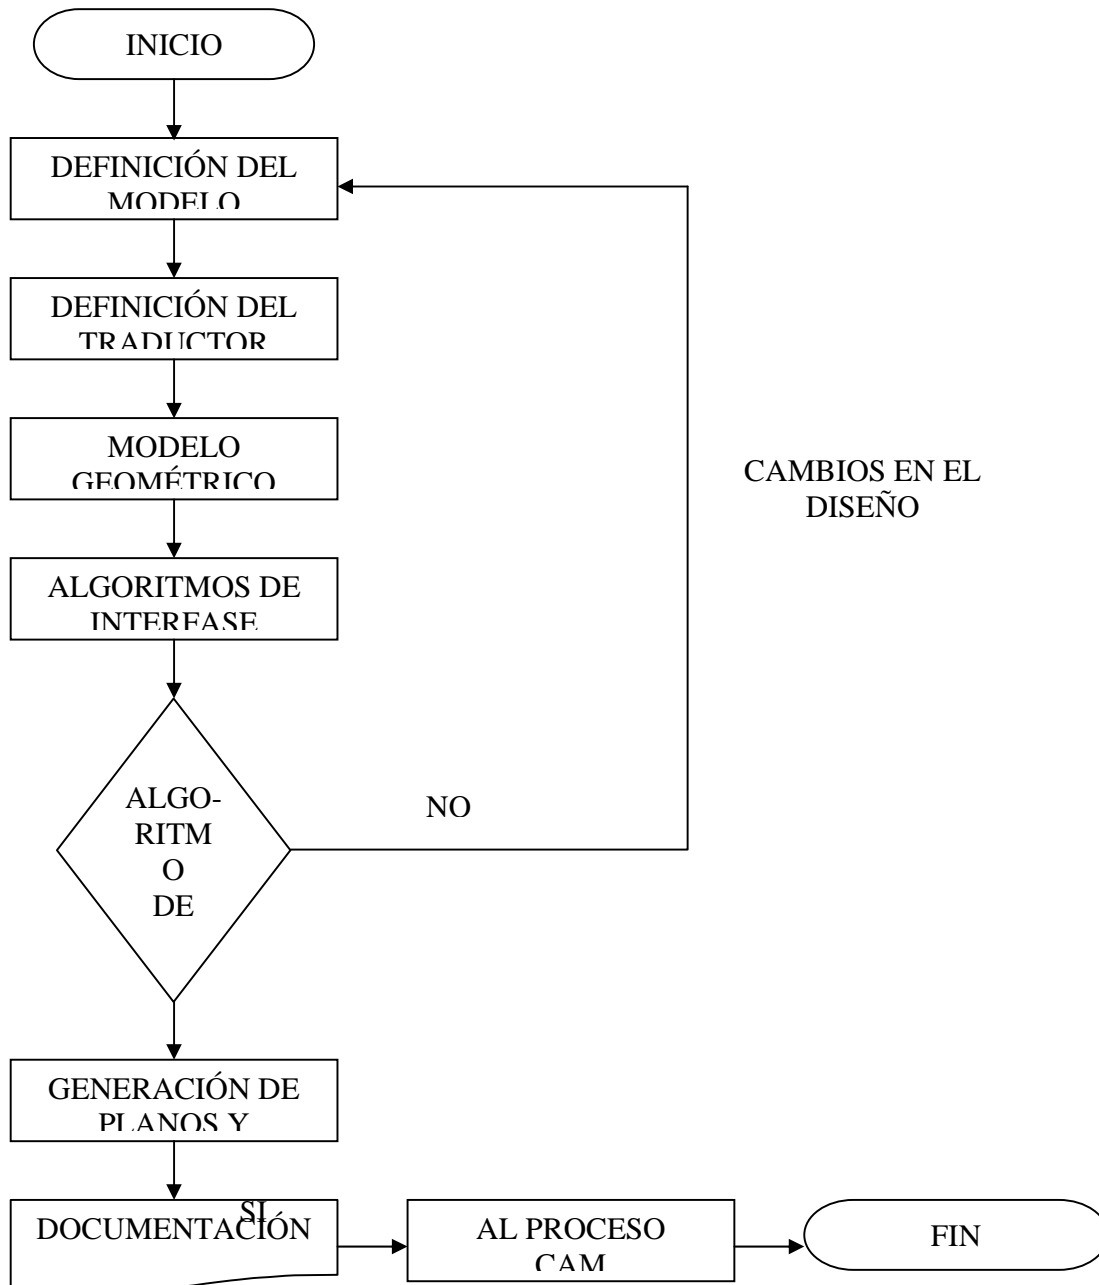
INICIO

DEFINICIÓN DEL MODELO

DEFINICIÓN DEL TRADUCTOR

MODELO GEOMÉTRICO

ALGORITMOS DE INTERFASE

ALGO-RITMO DE

NO

CAMBIOS EN EL DISEÑO

GENERACIÓN DE PLANOS Y

SI

DOCUMENTACIÓN

AL PROCESO CAM

FIN